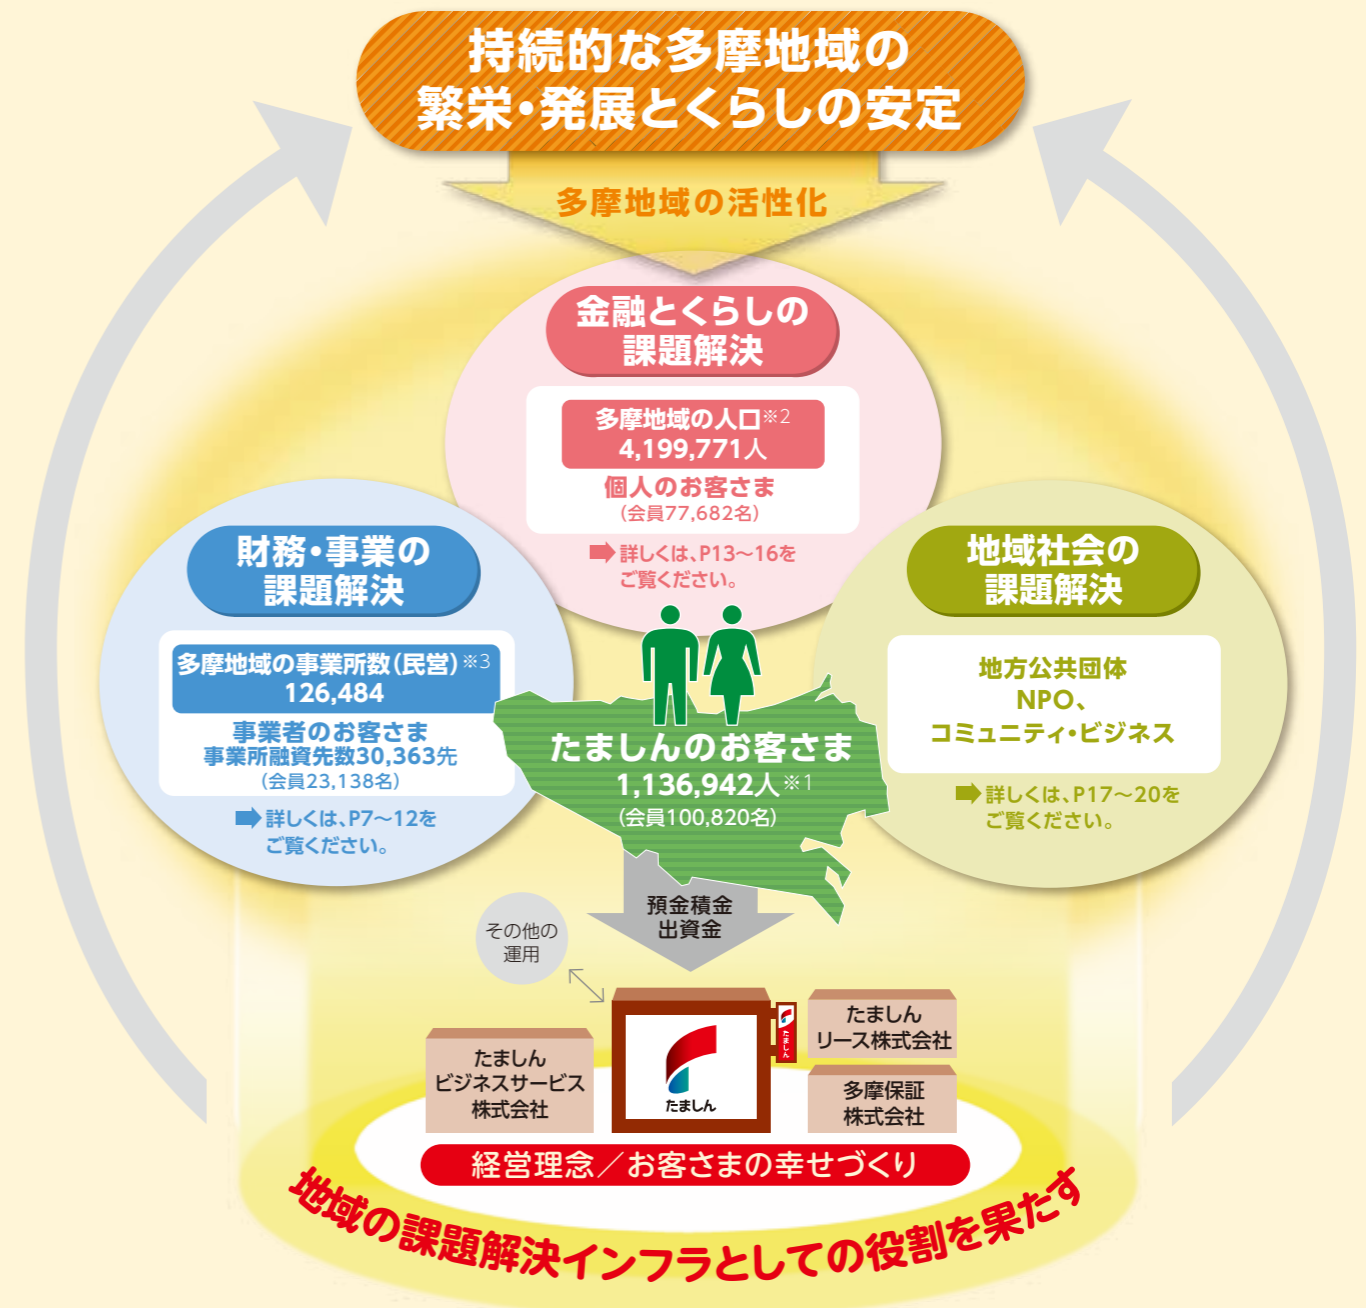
持続的な多摩地域の
繁栄・発展とくらしの安定

多摩地域の活性化

金融とくらしの
課題解決

多摩地域の人口※2
4,199,771人

個人のお客さま
(会員77,682名)

詳しくは、P13〜16を
ご覧ください。

財務・事業の
課題解決

多摩地域の事業所数(民営)※3
126,484

事業者のお客さま
事業所融資先数30,363先
(会員23,138名)

詳しくは、P7〜12を
ご覧ください。

地域社会の
課題解決

地方公共団体
NPO、
コミュニティ・ビジネス

詳しくは、P17〜20を
ご覧ください。

たましんのお客さま
1,136,942人※1
(会員100,820名)

預金積金
出資金

その他の
運用

たましん
ビジネスサービス
株式会社

たましん

たましん

たましん
リース株式会社

多摩保証
株式会社

経営理念／お客さまの幸せづくり

地域の課題解決インフラとしての役割を果たす